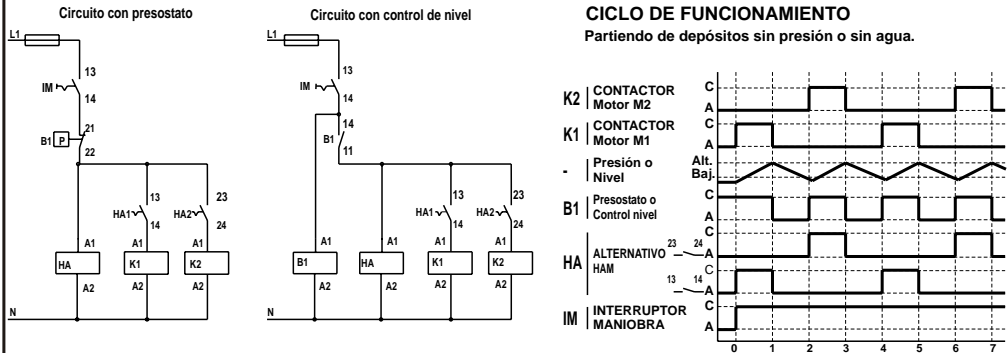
Circuito con presostato

L1
IM 13 14
B1 P 21 22
HA1 13 14
HA2 23 24
A1 HA A2
A1 K1 A2
A1 K2 A2
N

Circuito con control de nivel

L1
IM 13 14
B1 14 11
HA1 13 14
HA2 23 24
A1 B1 A2
A1 HA A2
A1 K1 A2
A1 K2 A2
N

CICLO DE FUNCIONAMIENTO
Partiendo de depósitos sin presión o sin agua.

K2 CONTACTOR Motor M2 C A
K1 CONTACTOR Motor M1 C A
- Presión o Nivel Alt. Baj.
B1 Presostato o Control nivel C A
HA ALTERNATIVO HAM 23 24 C A 13 14 C A
IM INTERRUPTOR MANIOBRA C A

0 1 2 3 4 5 6 7